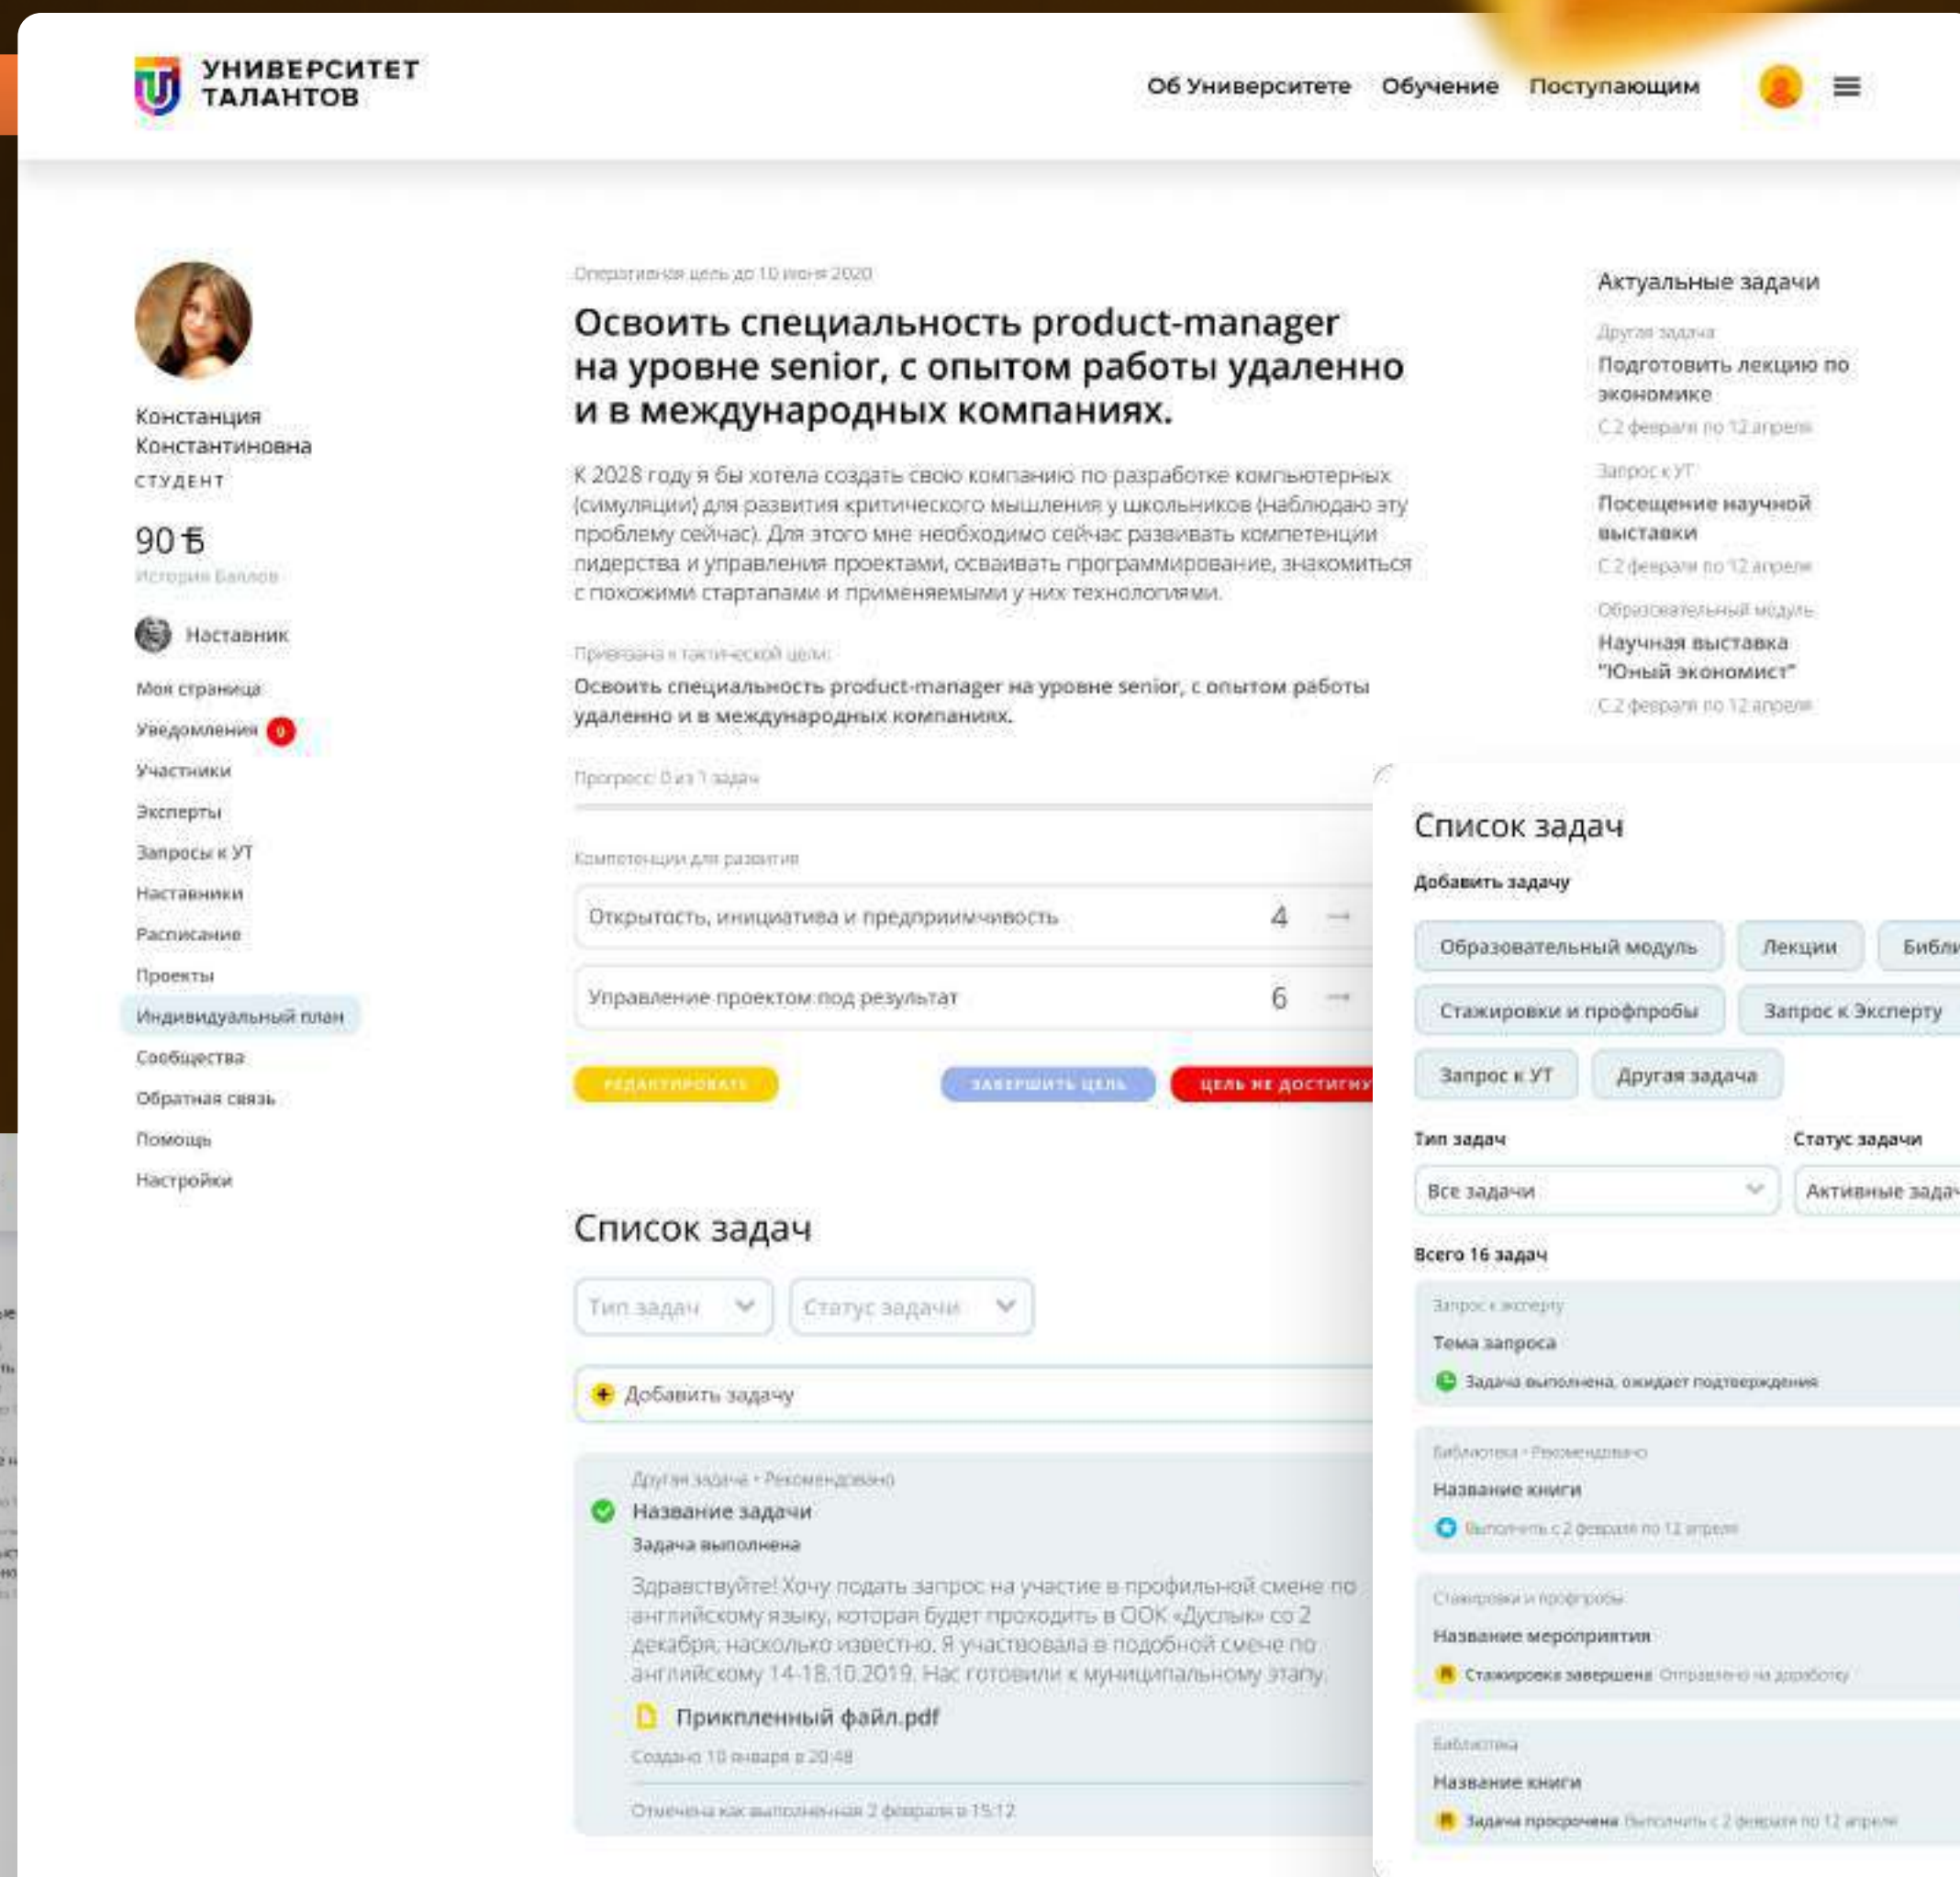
УНИВЕРСИТЕТ ТАЛАНТОВ

Об Университете Обучение Поступающим

Констанция Константиновна
СТУДЕНТ

90 Б
История баллов

Наставник

Моя страница
Уведомления 0
Участники
Эксперты
Запросы к УТ
Наставники
Расписание
Проекты
Индивидуальный план
Сообщества
Обратная связь
Помощь
Настройки

Оперативная цель до 10 июня 2020

Освоить специальность product-manager на уровне senior, с опытом работы удаленно и в международных компаниях.

К 2028 году я бы хотела создать свою компанию по разработке компьютерных (симуляции) для развития критического мышления у школьников (наблюдаю эту проблему сейчас). Для этого мне необходимо сейчас развивать компетенции лидерства и управления проектами, осваивать программирование, знакомиться с похожими стартапами и применяемыми у них технологиями.

Привязана к тактической цели:
Освоить специальность product-manager на уровне senior, с опытом работы удаленно и в международных компаниях.

Прогресс: 0 из 1 задач

Компетенции для развития

Открытость, инициатива и предприимчивость 4
Управление проектом под результат 6

РЕДАКТИРОВАТЬ
ЗАВЕРШИТЬ ЦЕЛЬ
ЦЕЛЬ НЕ ДОСТИГНУ

Список задач

Тип задач
Статус задачи

Добавить задачу

Другая задача • Рекомендовано
Название задачи
Задача выполнена
Здравствуйте! Хочу подать запрос на участие в профильной смене по английскому языку, которая будет проходить в ООК «Дуслык» со 2 декабря, насколько известно. Я участвовала в подобной смене по английскому 14-18.10.2019. Нас готовили к муниципальному этапу.
Прикпленный файл.pdf
Создано 10 января в 20:48
Отмечена как выполненная 2 февраля в 15:12

Актуальные задачи

Другая задача
Подготовить лекцию по экономике
С 2 февраля по 12 апреля

Запрос к УТ
Посещение научной выставки
С 2 февраля по 12 апреля

Образовательный модуль
Научная выставка "Юный экономист"
С 2 февраля по 12 апреля

Список задач

Добавить задачу

Образовательный модуль
Лекции
Библи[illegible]
Стажировки и профпробы
Запрос к Эксперту
Запрос к УТ
Другая задача

Тип задач
Статус задачи
Все задачи
Активные зада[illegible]

Всего 16 задач

Запрос к эксперту
Тема запроса
Задача выполнена, ожидает подтверждения

Библиотека • Рекомендовано
Название книги
Выполнить с 2 февраля по 12 апреля

Стажировки и профпробы
Название мероприятия
Стажировка завершена Отправлено на доработку

Библиотека
Название книги
Задача просрочена Выполнить с 2 февраля по 12 апреля